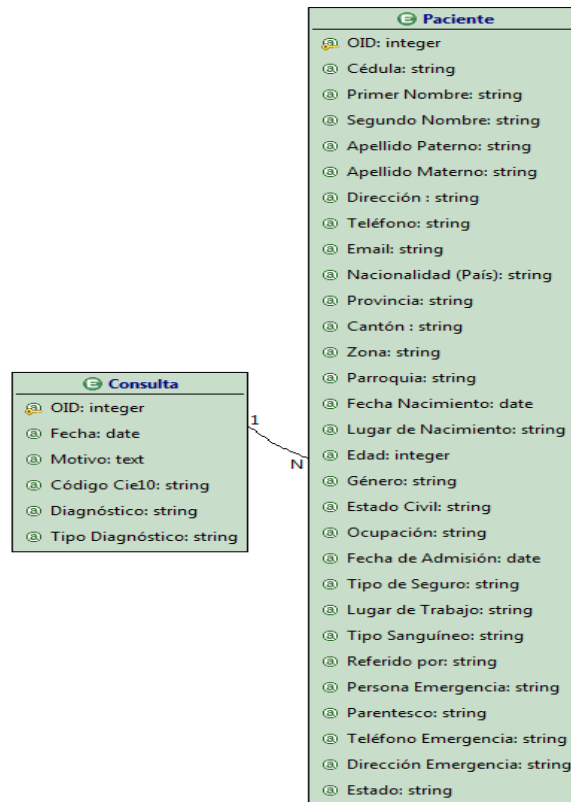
Paciente
OID: integer
Cédula: string
Primer Nombre: string
Segundo Nombre: string
Apellido Paterno: string
Apellido Materno: string
Dirección : string
Teléfono: string
Email: string
Nacionalidad (País): string
Provincia: string
Cantón : string
Zona: string
Parroquia: string
Fecha Nacimiento: date
Lugar de Nacimiento: string
Edad: integer
Género: string
Estado Civil: string
Ocupación: string
Fecha de Admisión: date
Tipo de Seguro: string
Lugar de Trabajo: string
Tipo Sanguíneo: string
Referido por: string
Persona Emergencia: string
Parentesco: string
Teléfono Emergencia: string
Dirección Emergencia: string
Estado: string

Consulta
OID: integer
Fecha: date
Motivo: text
Código Cie10: string
Diagnóstico: string
Tipo Diagnóstico: string

1
N